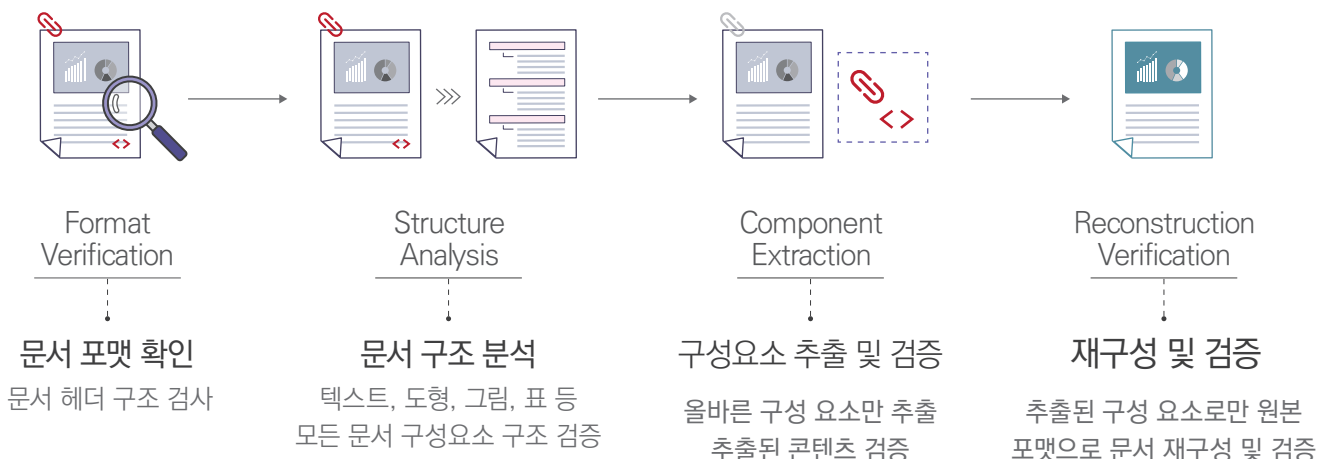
Format Verification

문서 포맷 확인

문서 헤더 구조 검사

Structure Analysis

문서 구조 분석

텍스트, 도형, 그림, 표 등
모든 문서 구성요소 구조 검증

Component Extraction

구성요소 추출 및 검증

올바른 구성 요소만 추출
추출된 콘텐츠 검증

Reconstruction Verification

재구성 및 검증

추출된 구성 요소로만 원본
포맷으로 문서 재구성 및 검증